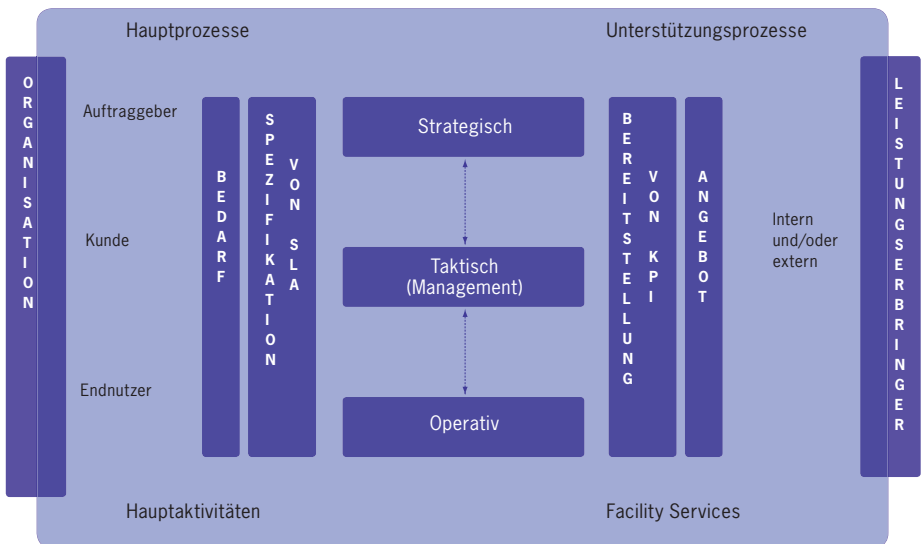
Hauptprozesse

Unterstützungsprozesse

ORGANISATION

Auftraggeber

Kunde

Endnutzer

BEDARF

SPEZIFIKATION VON SLA

Strategisch

Taktisch (Management)

Operativ

BEREITSTELLUNG VON KPI

ANGEBOT

Intern und/oder extern

LEISTUNGSERBRINGER

Hauptaktivitäten

Facility Services